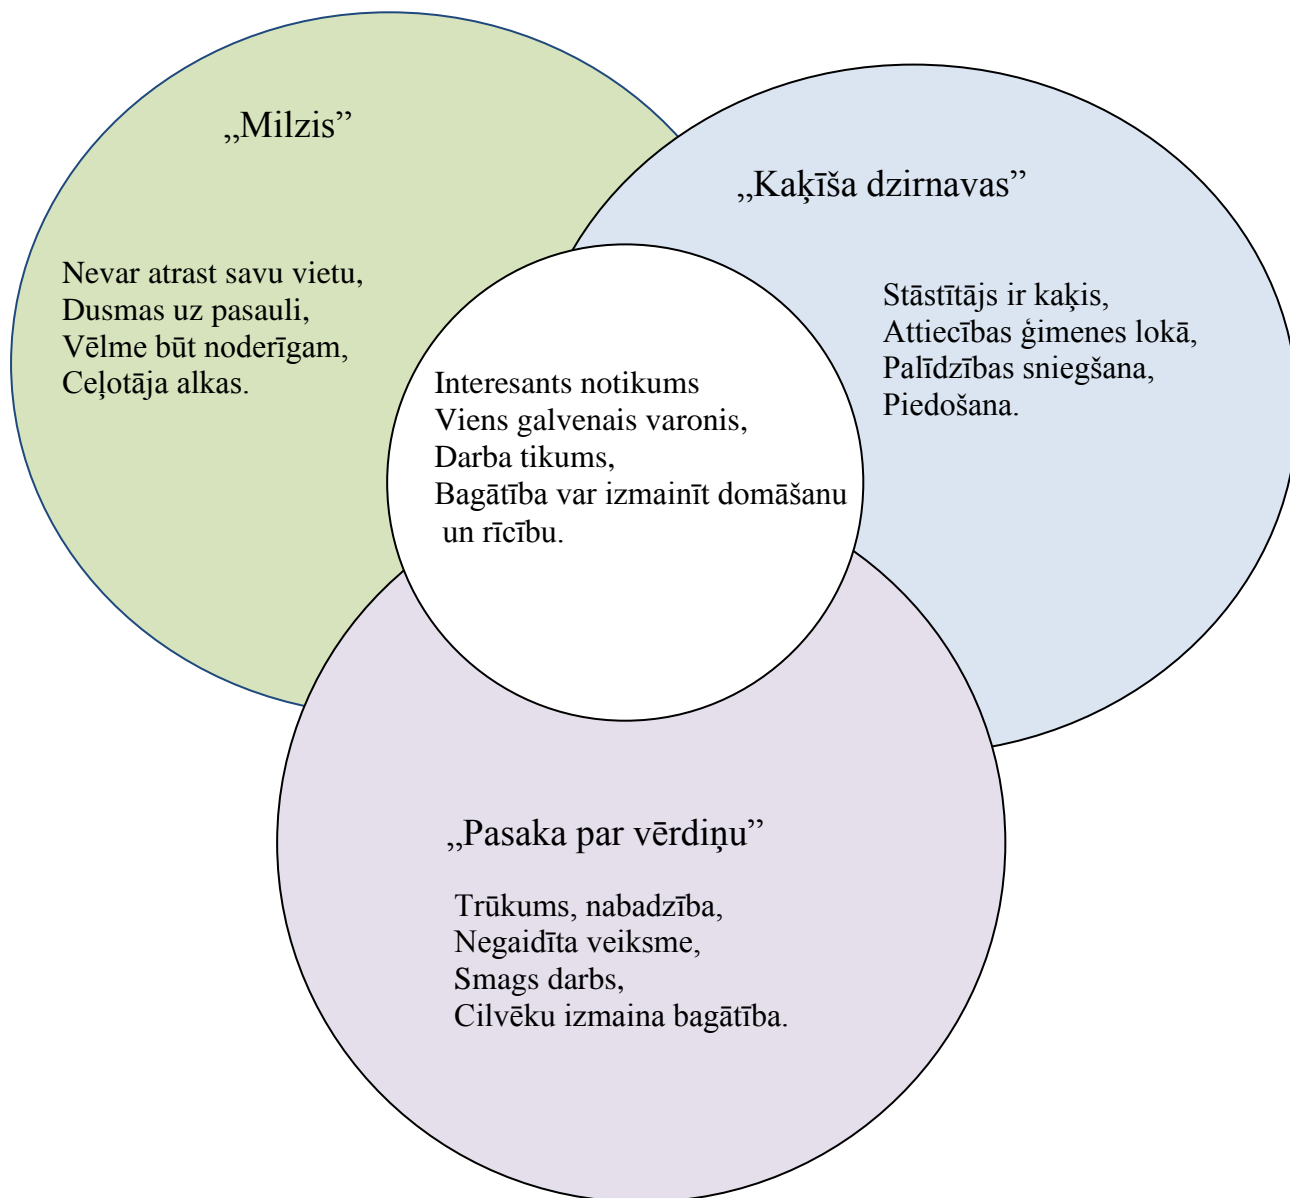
„Milzis”

Nevar atrast savu vietu,
Dusmas uz pasauli,
Vēlme būt noderīgam,
Ceļotāja alkas.

„Kaķīša dzirnavas”

Stāstītājs ir kaķis,
Attiecības ģimenes lokā,
Palīdzības sniegšana,
Piedošana.

Interesants notikums
Viens galvenais varonis,
Darba tikums,
Bagātība var izmainīt domāšanu un rīcību.

„Pasaka par vērdiņu”

Trūkums, nabadzība,
Negaidīta veiksme,
Smags darbs,
Cilvēku izmaina bagātība.